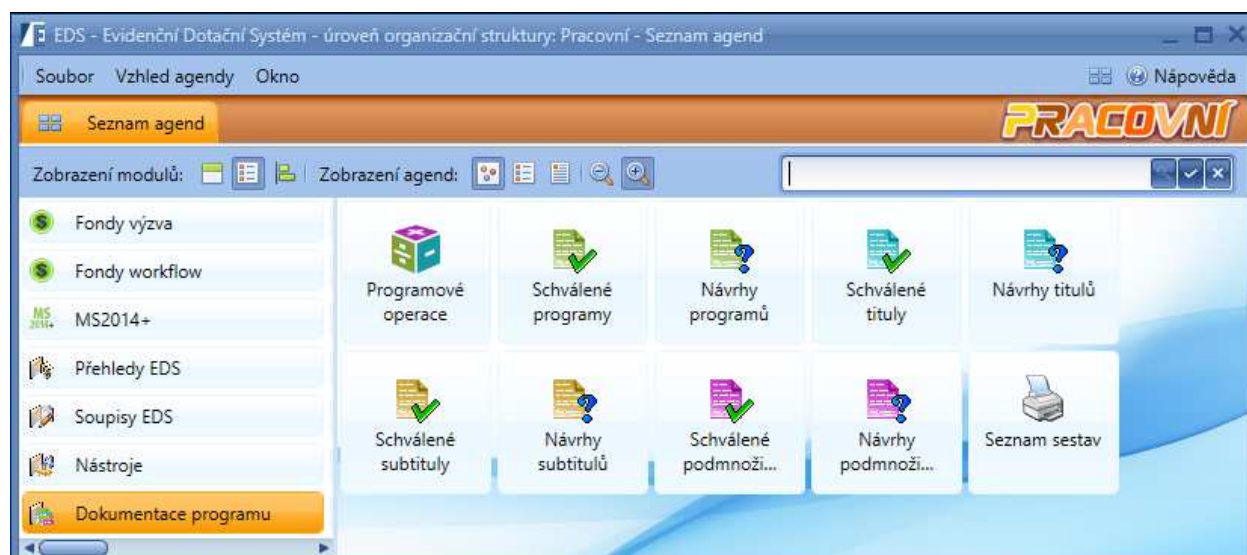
EDS - Evidenční Dotační Systém - úroveň organizační struktury: Pracovní - Seznam agend

Soubor Vzhled agendy Okno

Nápověda

Seznam agend

PRACOVNÍ

Zobrazení modulů:

Zobrazení agend:

Fondy výzva

Fondy workflow

MS2014+

Přehledy EDS

Soupisy EDS

Nástroje

Dokumentace programu

Programové operace

Schválené programy

Návrhy programů

Schválené tituly

Návrhy titulů

Schválené subtituly

Návrhy subtitulů

Schválené podmnoži...

Návrhy podmnoži...

Seznam sestav